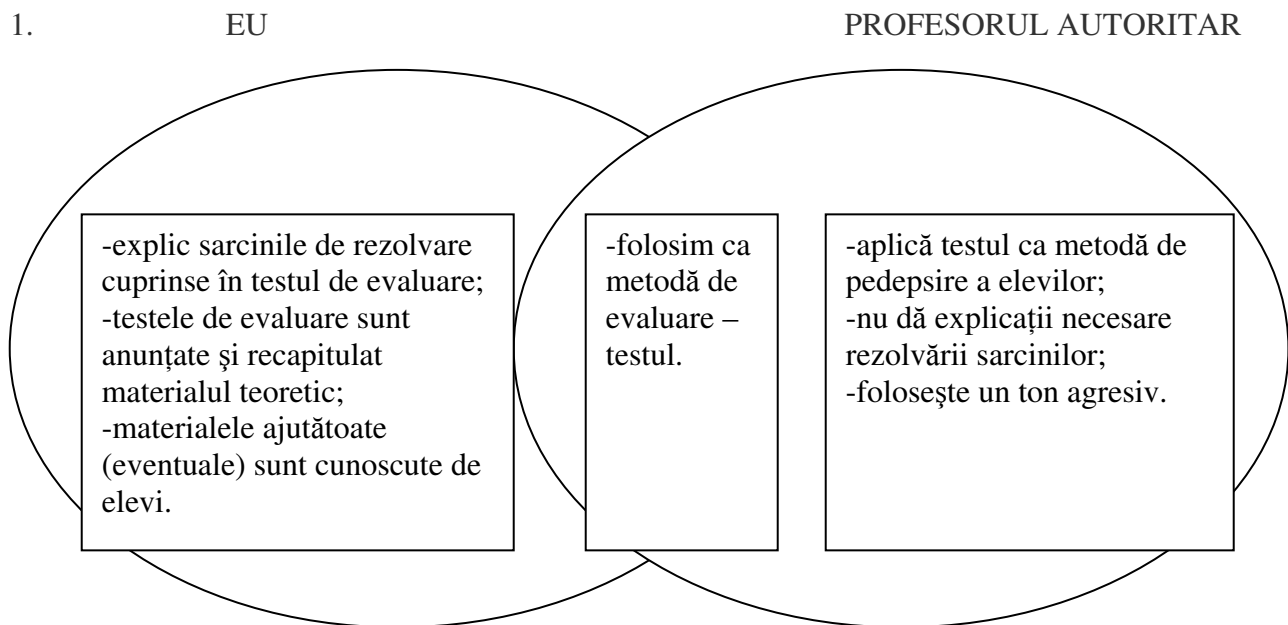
1. EU PROFESORUL AUTORITAR

-explic sarcinile de rezolvare cuprinse în testul de evaluare;
-testele de evaluare sunt anunțate şi recapitulat materialul teoretic;
-materialele ajutătoate (eventuale) sunt cunoscute de elevi.

-folosim ca metodă de evaluare – testul.

-aplică testul ca metodă de pedepsire a elevilor;
-nu dă explicații necesare rezolvării sarcinilor;
-foloseşte un ton agresiv.